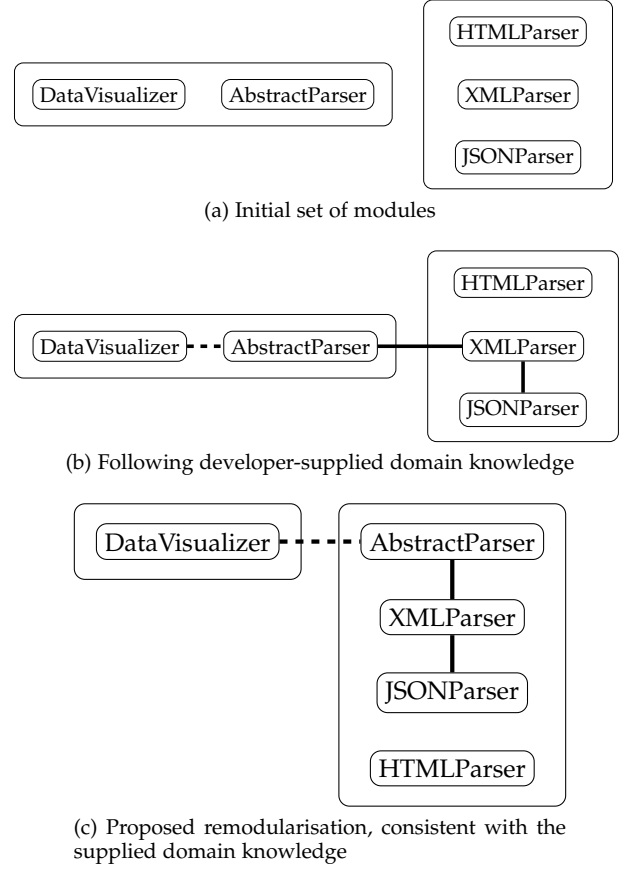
DataVisualizer AbstractParser

HTMLParser
XMLParser
JSONParser

(a) Initial set of modules

DataVisualizer AbstractParser

HTMLParser
XMLParser
JSONParser

(b) Following developer-supplied domain knowledge

DataVisualizer

AbstractParser
XMLParser
JSONParser
HTMLParser

(c) Proposed remodularisation, consistent with the supplied domain knowledge